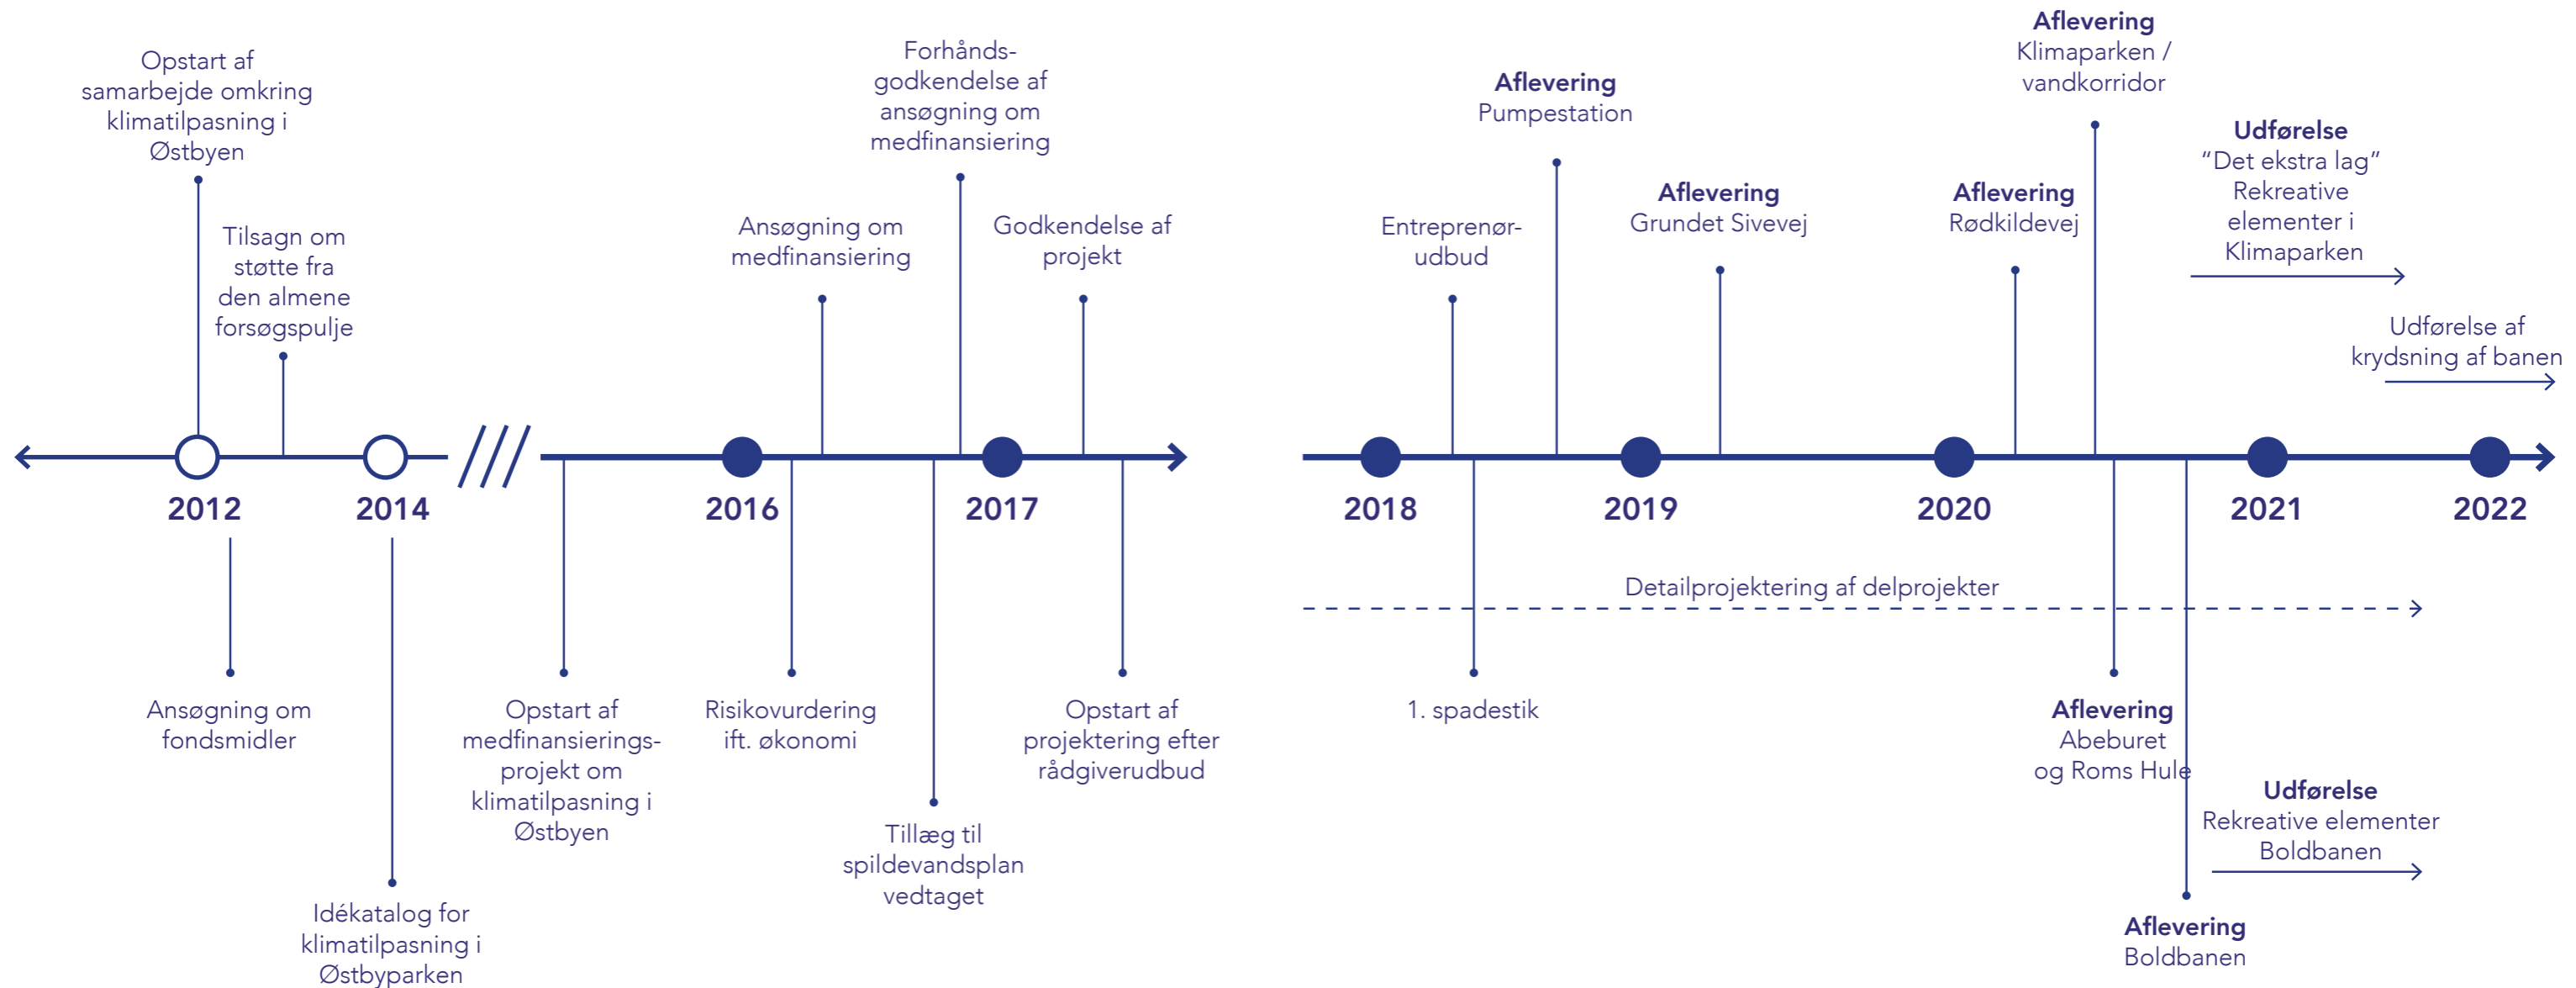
Opstart af samarbejde omkring klimatilpasning i Østbyen

Tilsagn om støtte fra den almene forsøgspulje

Ansøgning om medfinansiering

Forhåndsgodkendelse af ansøgning om medfinansiering

Godkendelse af projekt

2012

2014

2016

2017

Ansøgning om fondsmidler

Idékatalog for klimatilpasning i Østbyparken

Opstart af medfinansieringsprojekt om klimatilpasning i Østbyen

Risikovurdering ift. økonomi

Tillæg til spildevandsplan vedtaget

Opstart af projektering efter rådgiverudbud

Aflevering
Klimaparken / vandkorridor

Aflevering
Pumpestation

Udførelse
"Det ekstra lag"
Rekreative elementer i Klimaparken

Entreprenørudbud

Aflevering
Grundet Sivevej

Aflevering
Rødkildevej

Udførelse af krydsning af banen

2018

2019

2020

2021

2022

Detailprojektering af delprojekter

1. spadestik

Aflevering
Abeburet og Roms Hule

Udførelse
Rekreative elementer Boldbanen

Aflevering
Boldbanen